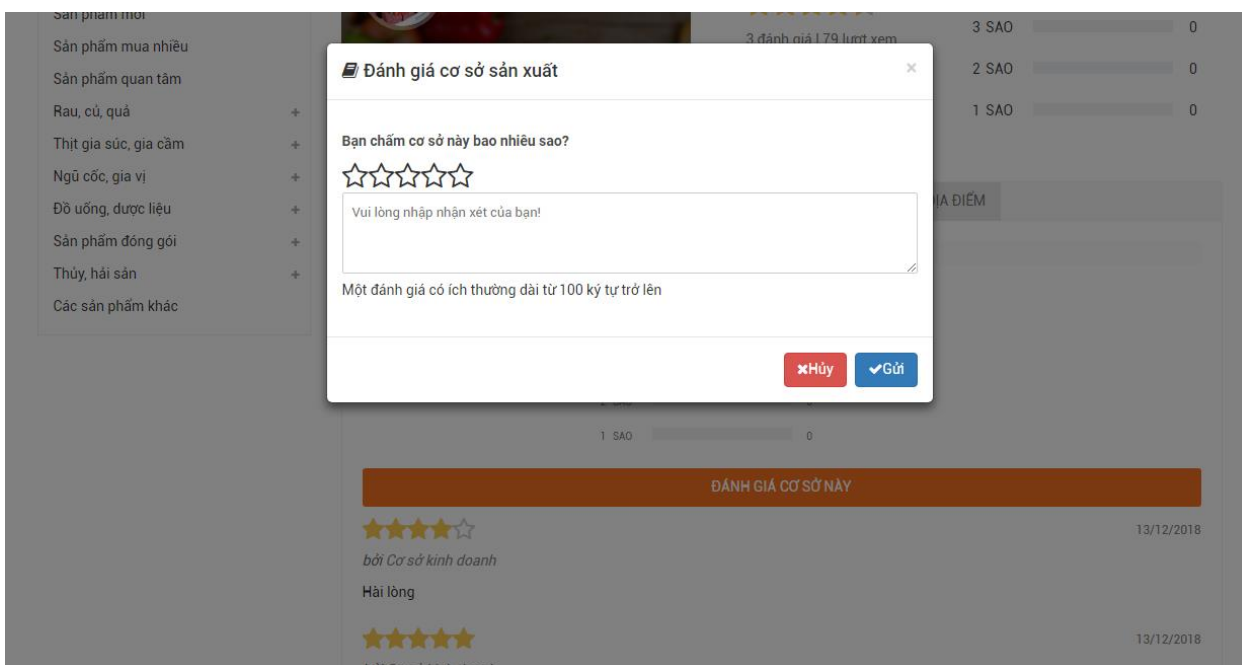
Sản phẩm mới
Sản phẩm mua nhiều
Sản phẩm quan tâm
Rau, củ, quả +
Thịt gia súc, gia cầm +
Ngũ cốc, gia vị +
Đồ uống, dược liệu +
Sản phẩm đóng gói +
Thủy, hải sản +
Các sản phẩm khác

3 đánh giá | 79 lượt xem

3 SAO 0
2 SAO 0
1 SAO 0

Đánh giá cơ sở sản xuất ×

Bạn chấm cơ sở này bao nhiêu sao?

Vui lòng nhập nhận xét của bạn!

Một đánh giá có ích thường dài từ 100 ký tự trở lên

✖Hủy ✔Gửi

IA ĐIỂM

1 SAO 0

ĐÁNH GIÁ CƠ SỞ NÀY

13/12/2018
bởi Cơ sở kinh doanh
Hài lòng

13/12/2018